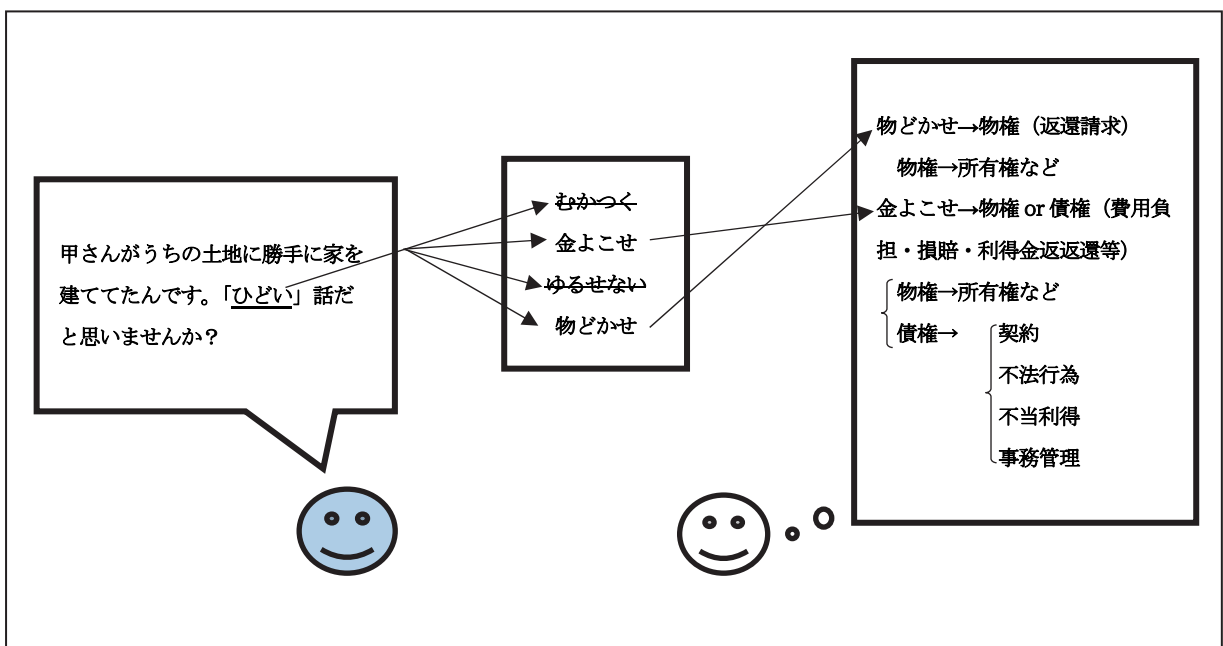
甲さんがうちの土地に勝手に家を建ててたんです。「ひどい」話だと思いませんか？

~~むかつく~~
金よこせ
~~ゆるせない~~
物どかせ

物どかせ→物権（返還請求）
物権→所有権など
金よこせ→物権 or 債権（費用負担・損賠・利得金返返還等）
物権→所有権など
債権→
契約
不法行為
不当利得
事務管理